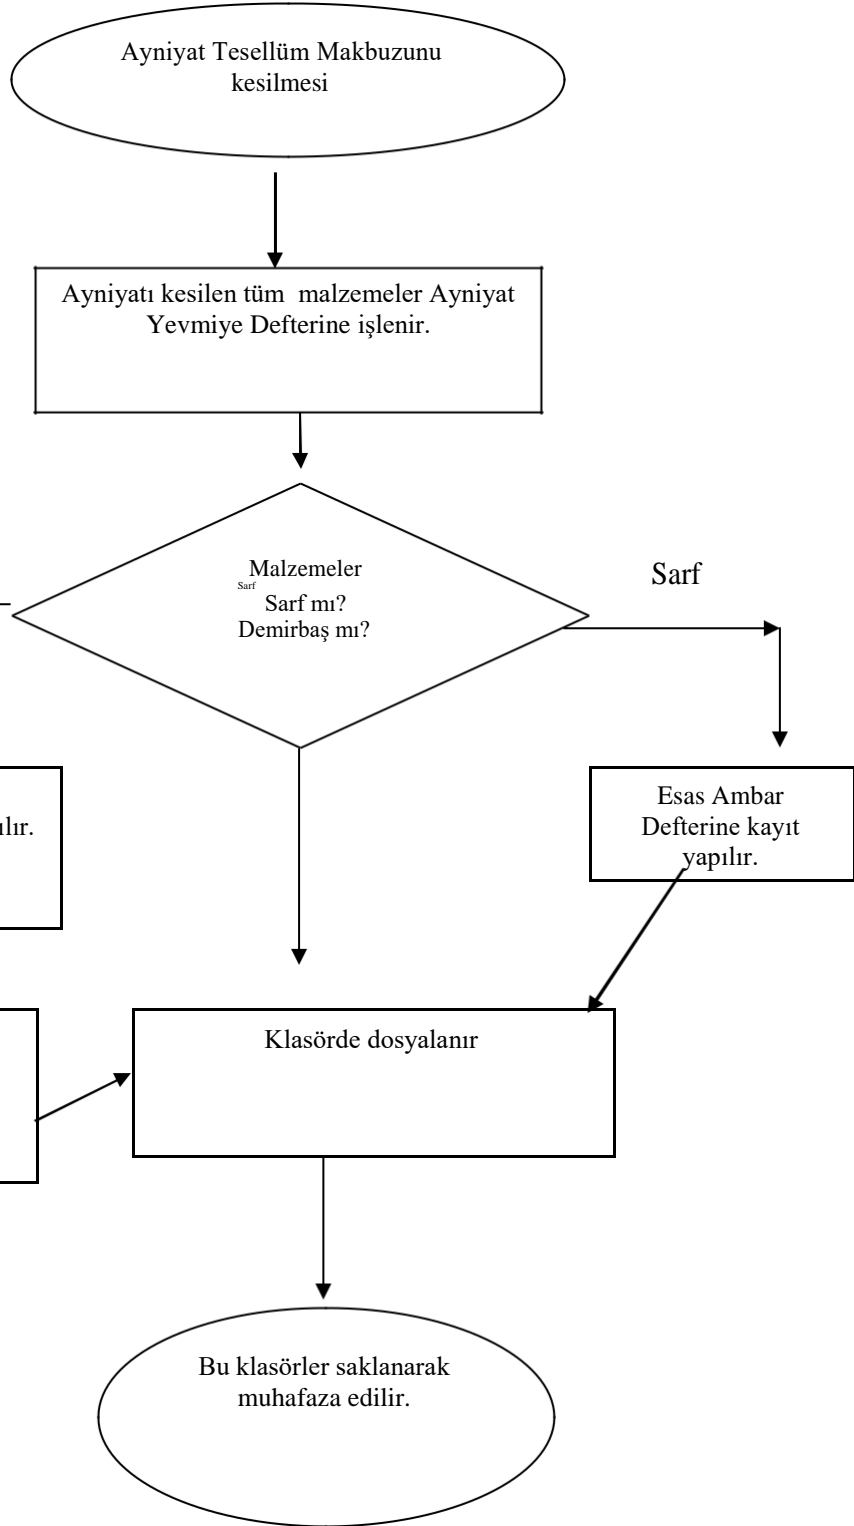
Ayniyat Tesellüm Makbuzunu kesilmesi

Ayniyatı kesilen tüm malzemeler Ayniyat Yevmiye Defterine işlenir.

Sarf

Malzemeler Sarf mı? Demirbaş mı?

Sarf

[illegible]ılır.

Esas Ambar Defterine kayıt yapılır.

Klasörde dosyalanır

Bu klasörler saklanarak muhafaza edilir.